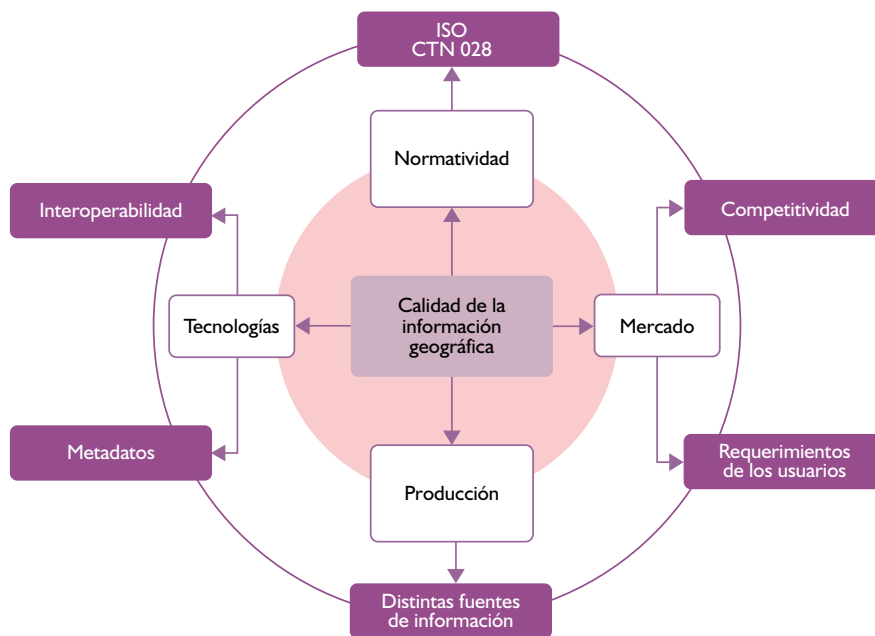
ISO
CTN 028

Normatividad

Interoperabilidad

Competitividad

Tecnologías

Calidad de la información geográfica

Mercado

Metadatos

Requerimientos de los usuarios

Producción

Distintas fuentes de información